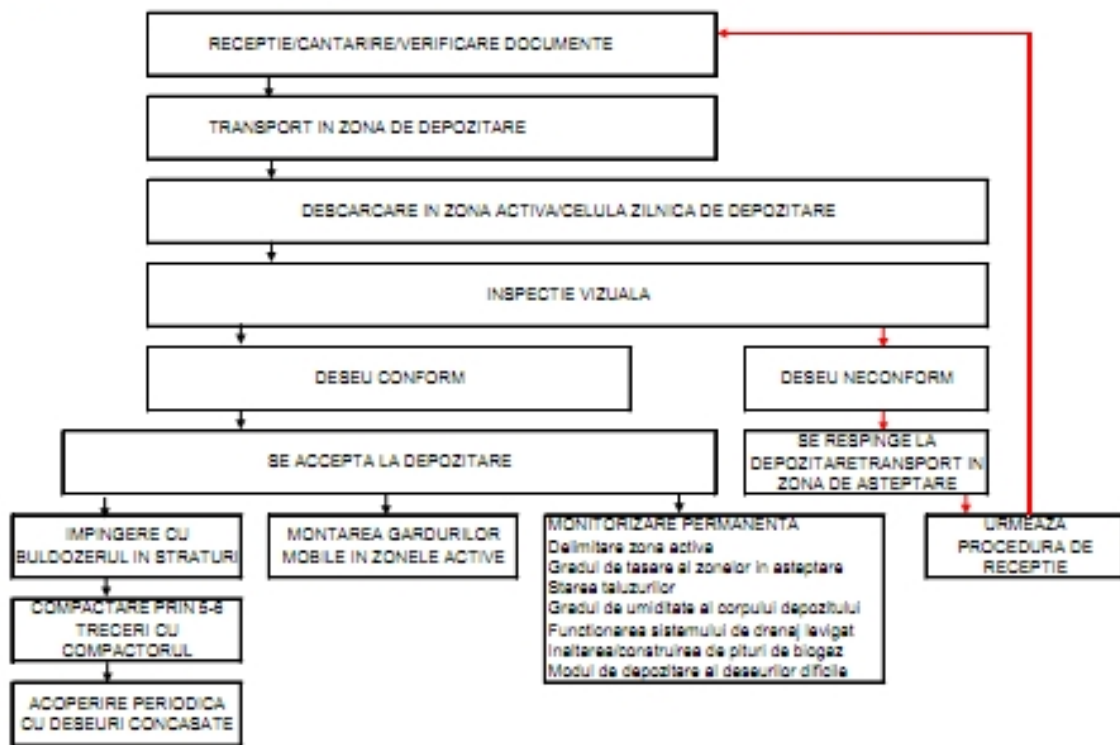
RECEPTIE/CANTARIRE/VERIFICARE DOCUMENTE

TRANSPORT IN ZONA DE DEPOZITARE

DESCARCARE IN ZONA ACTIVA/CELULA ZILNICA DE DEPOZITARE

INSPECTIE VIZUALA

DESEU CONFORM

DESEU NECONFORM

SE ACCEPTA LA DEPOZITARE

SE RESPINGE LA DEPOZITARETRANSPORT IN ZONA DE ASTEPTARE

IMPINGERE CU BULDOZERUL IN STRATURI

MONTAREA GARDURILOR MOBILE IN ZONELE ACTIVE

MONITORIZARE PERMANENTA
Delimitare zona activa
Gradul de tasare al zonelor in asteptare
Starea taluzurilor
Gradul de umiditate al corpului depozitului
Functionarea sistemului de drenaj levigat
Inaltarea/construirea de puturi de biogaz
Modul de depozitare al deseurilor dificile

URMEAZA PROCEDURA DE RECEPTIE

COMPACTARE PRIN 5-6 TRECERI CU COMPACTORUL

ACOPERIRE PERIODICA CU DESEURI CONCASATE